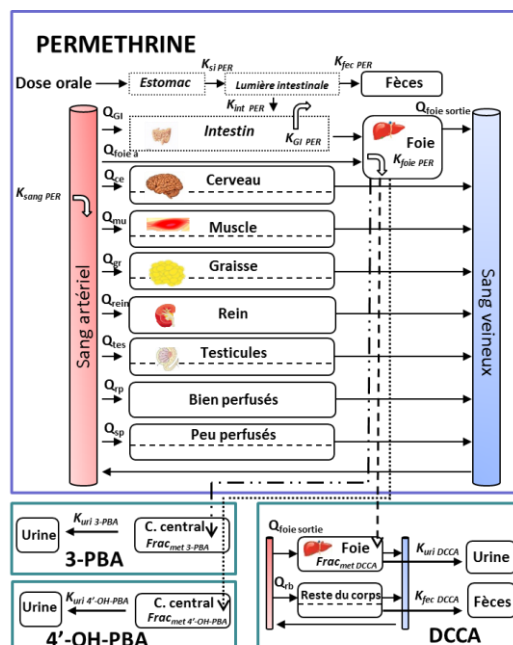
PERMETHRINE

Dose orale
Estomac
$K_{si\ PER}$
Lumière intestinale
$K_{fec\ PER}$
Fèces
$K_{int\ PER}$
$Q_{GI}$
Intestin
$K_{GI\ PER}$
$Q_{foie\ sortie}$
Foie
$K_{foie\ PER}$
$Q_{foie\ a}$
$K_{sang\ PER}$
$Q_{ce}$
Cerveau
$Q_{mu}$
Muscle
$Q_{gr}$
Graisse
$Q_{rein}$
Rein
$Q_{tes}$
Testicules
$Q_{rp}$
Bien perfusés
$Q_{sp}$
Peu perfusés
Sang artériel
Sang veineux

Urine
$K_{uri\ 3\text{-}PBA}$
C. central
$Frac_{met\ 3\text{-}PBA}$
3-PBA

Urine
$K_{uri\ 4'\text{-}OH\text{-}PBA}$
C. central
$Frac_{met\ 4'\text{-}OH\text{-}PBA}$
4'-OH-PBA

$Q_{foie\ sortie}$
Foie
$Frac_{met\ DCCA}$
$K_{uri\ DCCA}$
Urine
$Q_{rb}$
Reste du corps
$K_{fec\ DCCA}$
Fèces
DCCA